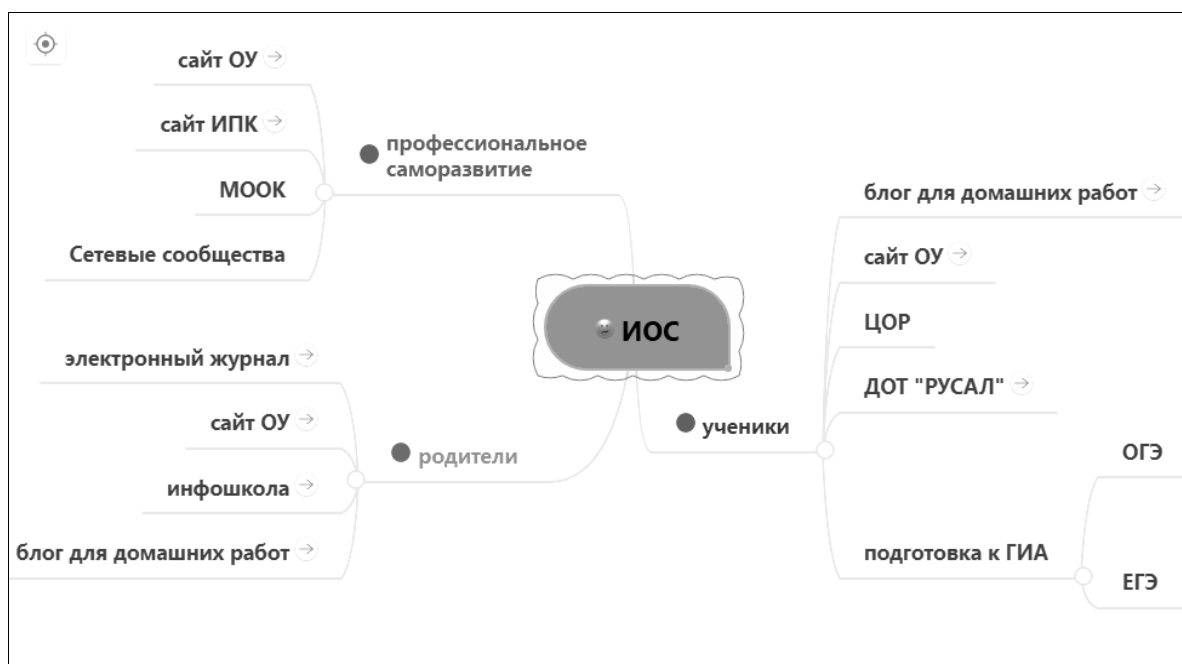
ИОС

профессиональное саморазвитие

сайт ОУ

сайт ИПК

МООК

Сетевые сообщества

родители

электронный журнал

сайт ОУ

инфошкола

блог для домашних работ

ученики

блог для домашних работ

сайт ОУ

ЦОР

ДОТ "РУСАЛ"

подготовка к ГИА

ОГЭ

ЕГЭ